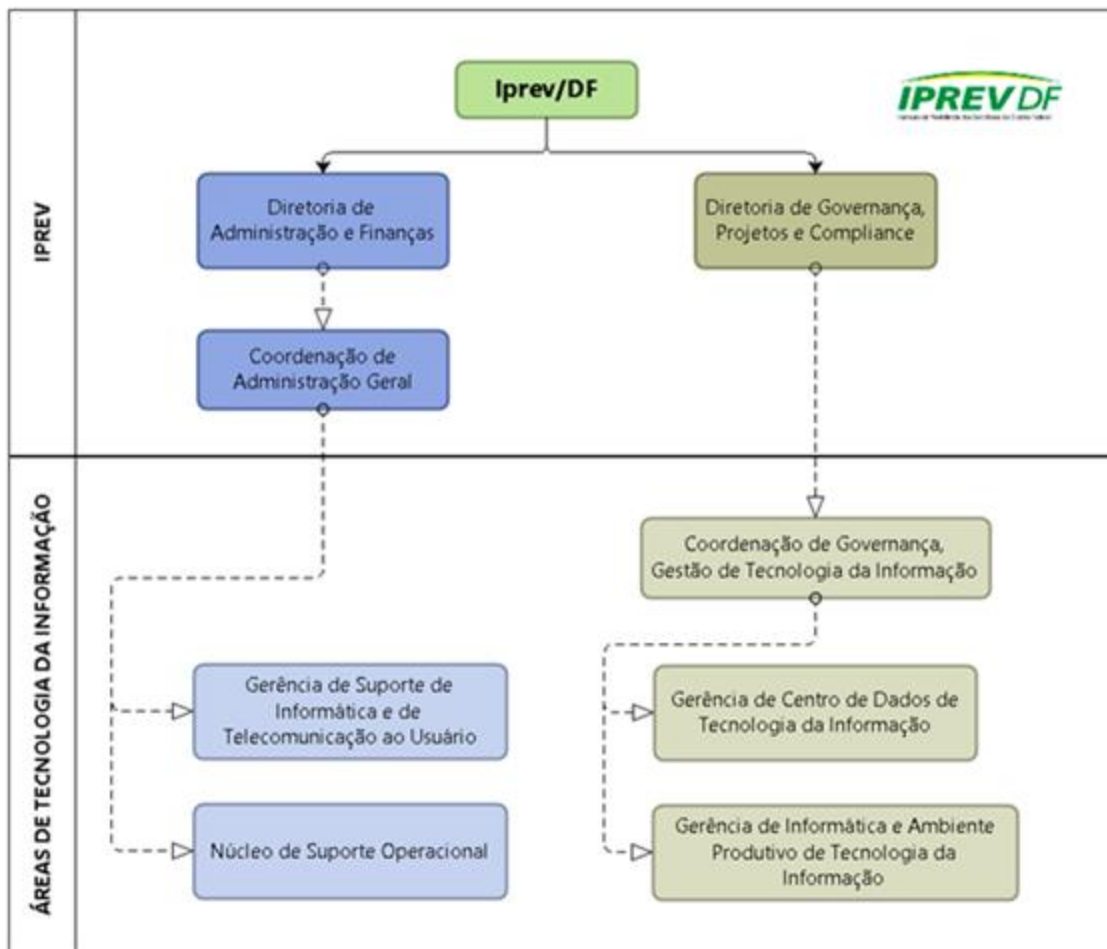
IPREV

Iprev/DF

IPREV DF

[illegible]

Diretoria de Administração e Finanças

Diretoria de Governança, Projetos e Compliance

Coordenação de Administração Geral

ÁREAS DE TECNOLOGIA DA INFORMAÇÃO

Coordenação de Governança, Gestão de Tecnologia da Informação

Gerência de Suporte de Informática e de Telecomunicação ao Usuário

Gerência de Centro de Dados de Tecnologia da Informação

Núcleo de Suporte Operacional

Gerência de Informática e Ambiente Produtivo de Tecnologia da Informação